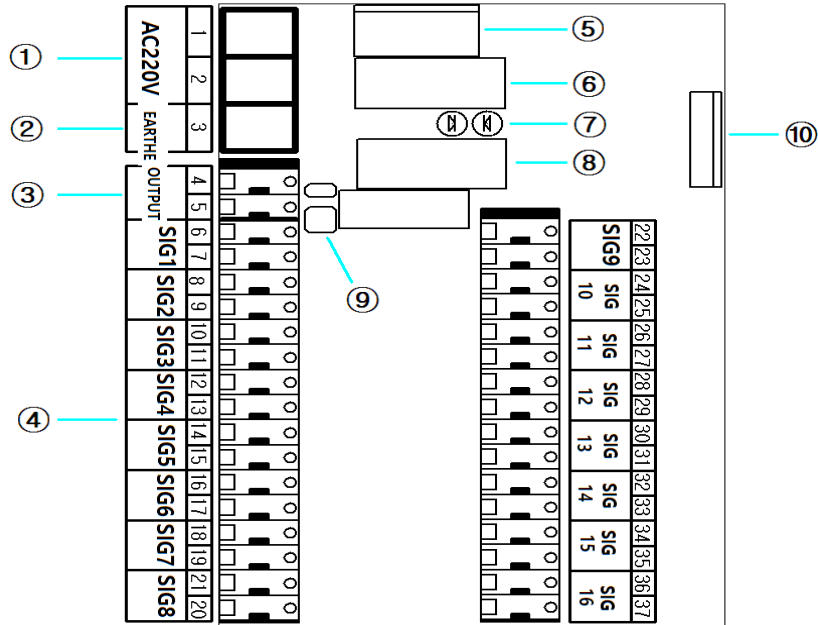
①
②
③
④
AC220V
EARTHE
OUTPUT
1
2
3
4
5
6
7
8
9
10
11
12
13
14
15
16
17
18
19
20
21
SIG1
SIG2
SIG3
SIG4
SIG5
SIG6
SIG7
SIG8
⑤
⑥
⑦
⑧
⑨
⑩
SIG9
SIG 10
SIG 11
SIG 12
SIG 13
SIG 14
SIG 15
SIG 16
22
23
24
25
26
27
28
29
30
31
32
33
34
35
36
37